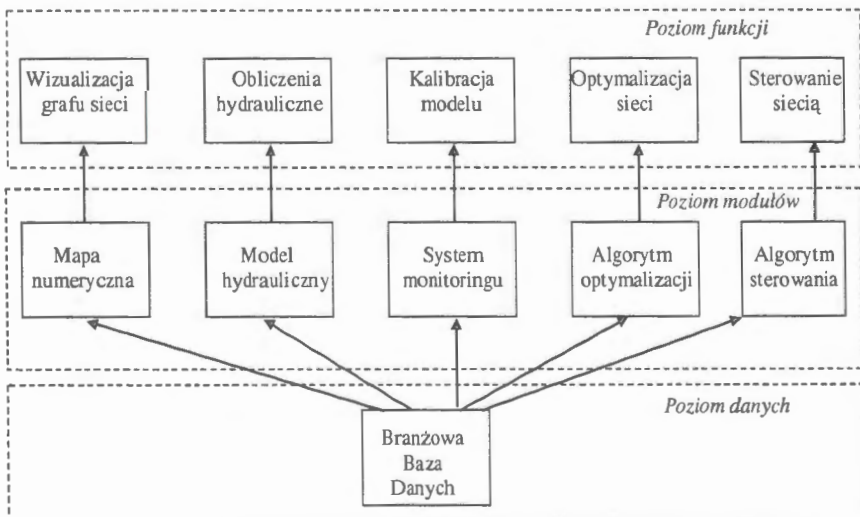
Poziom funkcji

Wizualizacja grafu sieci

Obliczenia hydrauliczne

Kalibracja modelu

Optymalizacja sieci

Sterowanie siecią

Poziom modułów

Mapa numeryczna

Model hydrauliczny

System monitoringu

Algorytm optymalizacji

Algorytm sterowania

Poziom danych

Branżowa Baza Danych